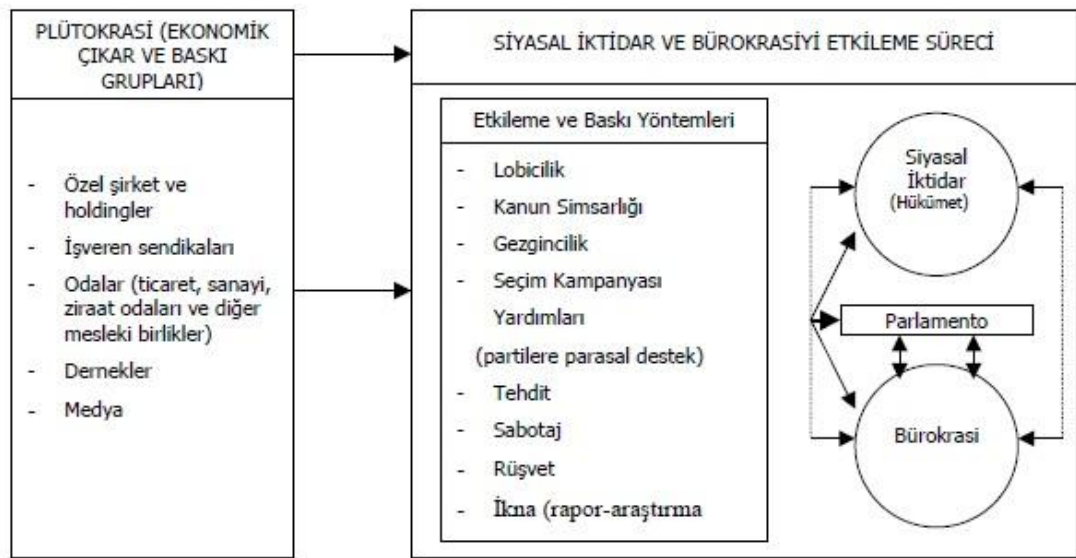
PLÜTOKRASİ (EKONOMİK ÇIKAR VE BASKI GRUPLARI)

- Özel şirket ve holdingler
- İşveren sendikaları
- Odalar (ticaret, sanayi, ziraat odaları ve diğer mesleki birlikler)
- Dernekler
- Medya

SİYASAL İKTİDAR VE BÜROKRASİYİ ETKİLEME SÜRECİ

Etkileme ve Baskı Yöntemleri

- Lobicilik
- Kanun Simsarlığı
- Gezgincilik
- Seçim Kampanyası Yardımları
(partilere parasal destek)
- Tehdit
- Sabotaj
- Rüşvet
- İkna (rapor-araştırma

Siyasal İktidar (Hükümet)

Parlamento

Bürokrasi